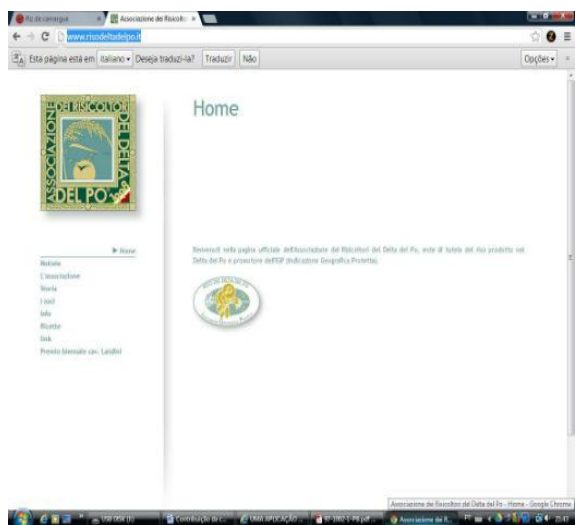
Riz de camargue
Associazione dei Risicolt
www.risodeltadelpo.it
Esta página está em italiano ▾ Deseja traduzi-la? Traduzir Não
Opções ▾

ASSOCIAZIONE DEI RISICOLTORI DEL DELTA DEL PO

Home

▶ Home
Notizie
L'associazione
Storia
I soci
Info
Ricette
link
Premio biennale cav. Landini

Benvenuti nella pagina ufficiale dell'Associazione dei Risicoltori del Delta del Po, ente di tutela del riso prodotto nel Delta del Po e promotore dell'IGP (Indicazione Geografica Protetta).

Associazione dei Risicoltori del Delta del Po - Home - Google Chrome

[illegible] Contribuição do c... UMA APLICAÇÃO ... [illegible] Associazione dei R... 21:47